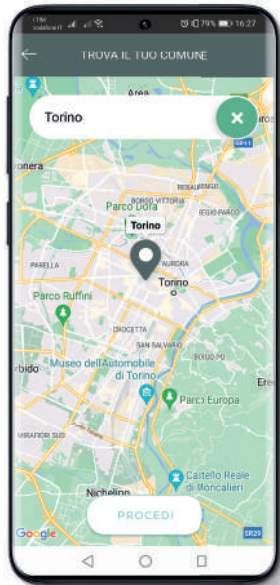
79% 16:27

TROVA IL TUO COMUNE

Torino

Area

Parco Dora

BORGO VITTORIA

REGIO PARCO

Torino

AURORA

Torino

PARELLA

Parco Ruffini

CROCETTA

SAN SALVARIO

Museo dell'Automobile di Torino

Parco Europa

MIRAFIORI SUD

Castello Reale di Moncalieri

Nichelino

Google

PROCEDI